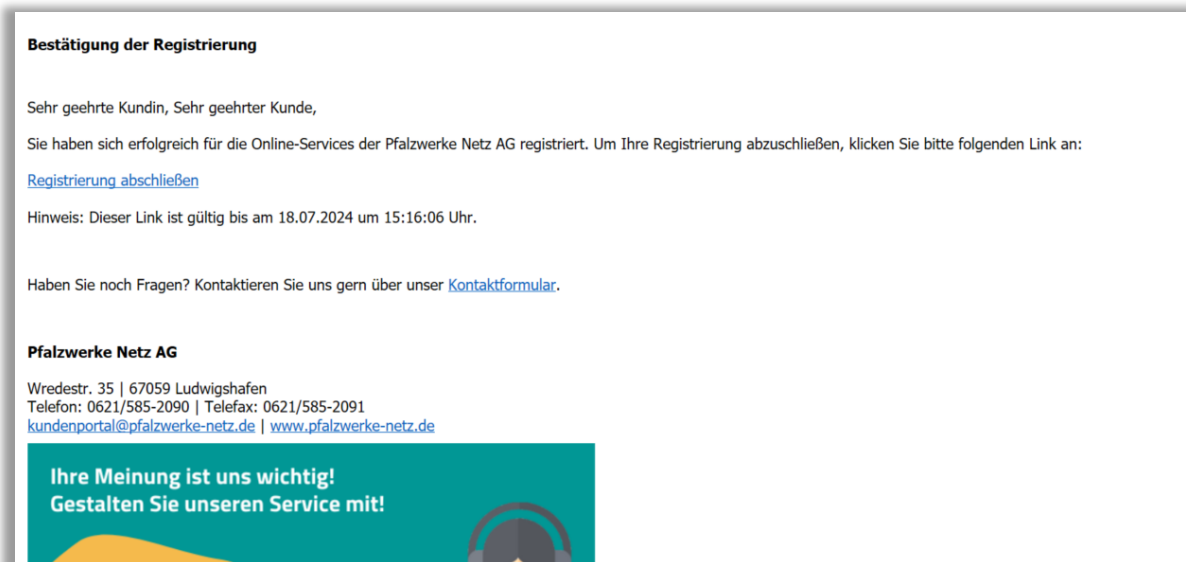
**Bestätigung der Registrierung**

Sehr geehrte Kundin, Sehr geehrter Kunde,

Sie haben sich erfolgreich für die Online-Services der Pfalzwerke Netz AG registriert. Um Ihre Registrierung abzuschließen, klicken Sie bitte folgenden Link an:

Registrierung abschließen

Hinweis: Dieser Link ist gültig bis am 18.07.2024 um 15:16:06 Uhr.

Haben Sie noch Fragen? Kontaktieren Sie uns gern über unser Kontaktformular.

**Pfalzwerke Netz AG**

Wredestr. 35 | 67059 Ludwigshafen
Telefon: 0621/585-2090 | Telefax: 0621/585-2091
kundenportal@pfalzwerke-netz.de | www.pfalzwerke-netz.de

Ihre Meinung ist uns wichtig!
Gestalten Sie unseren Service mit!